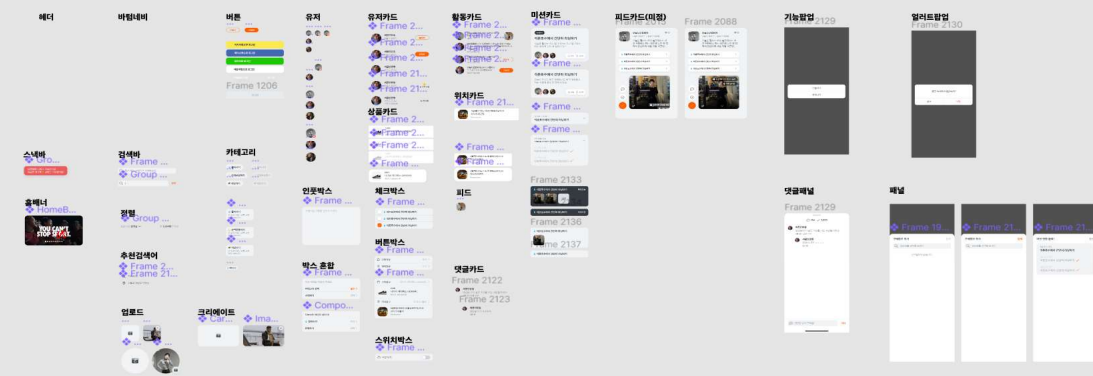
헤더

바텀네비

버튼

Frame 1206

유저

유저카드
Frame 2...
Frame 2...
Frame 2...
Frame 21...
Frame 21...

상품카드
Frame 2...
Frame 2...
Frame ...

활동카드
Frame 2...
Frame 2...
Frame 2...
Frame 2...

위치카드
Frame 21...

Frame ...
Frame ...

미션카드
Frame ...
Frame ...
Frame ...
Frame ...

피드카드(미정)

Frame 2088

기능팝업
Frame 2129

얼러트팝업
Frame 2130

스낵바
Gro...

검색바
Frame ...
Group ...

카테고리

인풋박스
Frame ...

체크박스
Frame ...

피드

Frame 2133

Frame 2136

Frame 2137

댓글패널
Frame 2129

패널
Frame 19...
Frame 21...
Frame 21...

홈배너
HomeB...

YOU CAN'T STOP SPORT

정렬
Group ...

추천검색어
Frame 2...
Frame 21...

박스 총합
Frame ...
Compo...

버튼박스
Frame ...

댓글카드
Frame 2122
Frame 2123

업로드

크리에이트
Car...
Ima...

스위치박스
Frame ...